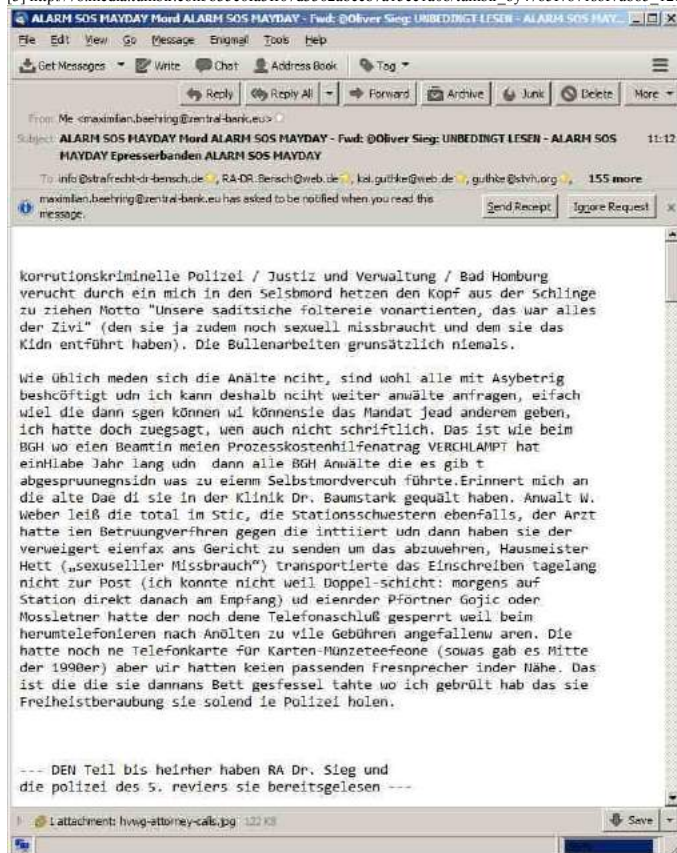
[5] http://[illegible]

ALARM SOS MAYDAY Mord ALARM SOS MAYDAY - Fwd: @Oliver Sieg: UNBEDINGT LESEN - ALARM SOS MAY...

File Edit View Go Message Enigmail Tools Help

Get Messages Write Chat Address Book Tag

Reply Reply All Forward Archive Junk Delete More

From Me <maximilian.baehring@zentral-bank.eu>

Subject ALARM SOS MAYDAY Mord ALARM SOS MAYDAY - Fwd: @Oliver Sieg: UNBEDINGT LESEN - ALARM SOS MAYDAY Epresserbanden ALARM SOS MAYDAY 11:12

To info@strafrecht-dr-bensch.de, RA-DR.Bensch@web.de, kai.guthke@web.de, guthke@stvh.org, 155 more

maximilian.baehring@zentral-bank.eu has asked to be notified when you read this message. Send Receipt Ignore Request

korrutionskriminelle Polizei / Justiz und Verwaltung / Bad Homburg verucht durch ein mich in den Selsbmord hetzen den Kopf aus der Schlinge zu ziehen Motto "Unsere saditsiche foltereie vonartienten, das war alles der Zivi" (den sie ja zudem noch sexuell missbraucht und dem sie das Kidn entführt haben). Die Bullenarbeiten grunsätzlich niemals.

Wie üblich meden sich die Anälte nciht, sind wohl alle mit Asybetrig beshcöftigt udn ich kann deshalb nciht weiter anwälte anfragen, eifach wiel die dann sgen können wi könnensie das Mandat jead anderem geben, ich hatte doch zuegsagt, wen auch nicht schriftlich. Das ist wie beim BGH wo eien Beamtin meien Prozesskostenhilfenatrag VERCHLAMPT hat einHlabe Jahr lang udn dann alle BGH Anwälte die es gib t abgesprsuunegnsidn was zu eienm Selbstmordvercuh führte.Erinnert mich an die alte Dae di sie in der Klinik Dr. Baumstark gequält haben. Anwalt W. Weber leiß die total im Stic, die Stationsschwestern ebenfalls, der Arzt hatte ien Betruungverfhren gegen die inttiiert udn dann haben sie der verweigert eienfax ans Gericht zu senden um das abzuwehren, Hausmeister Hett („sexuelller Missbrauch") transportierte das Einschreiben tagelang nicht zur Post (ich konnte nicht weil Doppel-schicht: morgens auf Station direkt danach am Empfang) ud eienrder Pförtner Gojic oder Mossletner hatte der noch dene Telefonaschluß gesperrt weil beim herumtelefonieren nach Anölten zu vile Gebühren angefallenw aren. Die hatte noch ne Telefonkarte für Karten-Münzeteefeone (sowas gab es Mitte der 1990er) aber wir hatten keien passenden Fresnprecher inder Nähe. Das ist die die sie dannans Bett gesfessel tahte wo ich gebrült hab das sie Freihelstberaubung sie solend ie Polizei holen.

--- DEN Teil bis heirher haben RA Dr. Sieg und die polizei des 5. reviers sie bereitsgelesen ---

1 attachment: hvwg-attorney-calls.jpg 122 KB Save